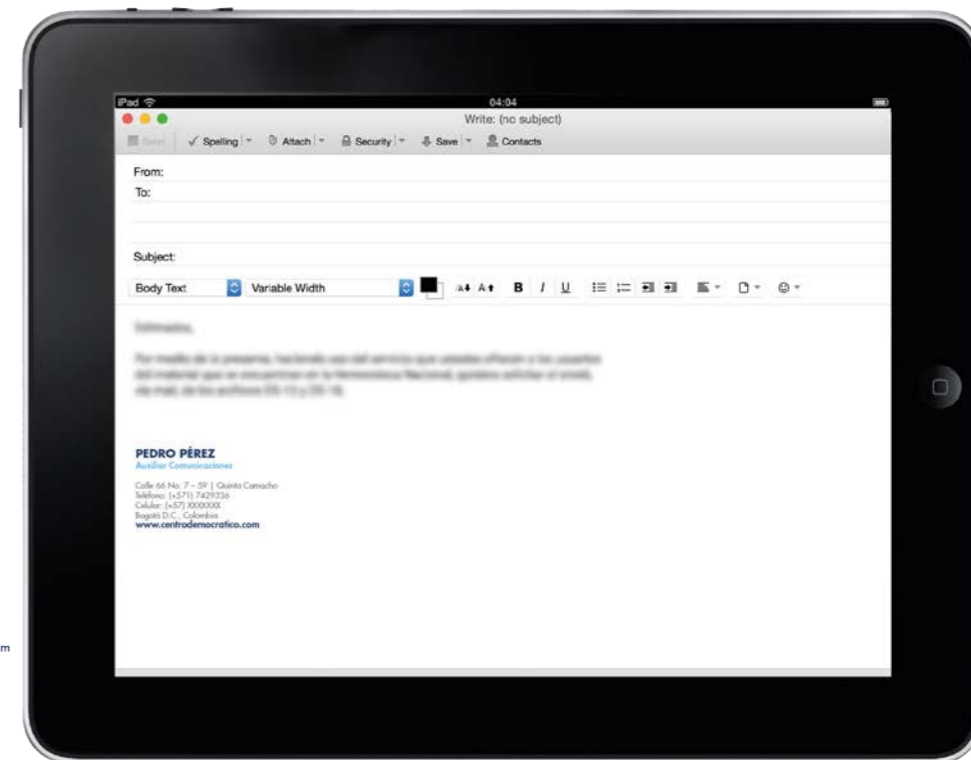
iPad
04:04
Write: (no subject)
Send ✓ Spelling Attach Security Save Contacts

From:
To:

Subject:
Body Text Variable Width
B I U

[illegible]

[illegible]

PEDRO PÉREZ
Auxiliar Comunicaciones

Calle 66 No. 7 – 59 | Quinta Camacho
Teléfono: (+571) 7429336
Celular: (+57) XXXXXXX
Bogotá D.C., Colombia
www.centrodemocratico.com

m